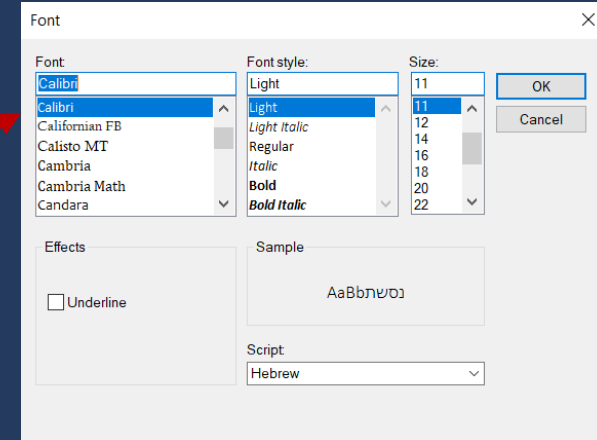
Font

Font:
Calibri
Calibri
Californian FB
Calisto MT
Cambria
Cambria Math
Candara

Font style:
Light
Light
Light Italic
Regular
Italic
Bold
Bold Italic

Size:
11
11
12
14
16
18
20
22

OK
Cancel

Effects
Underline

Sample
AaBbנסשת

Script:
Hebrew